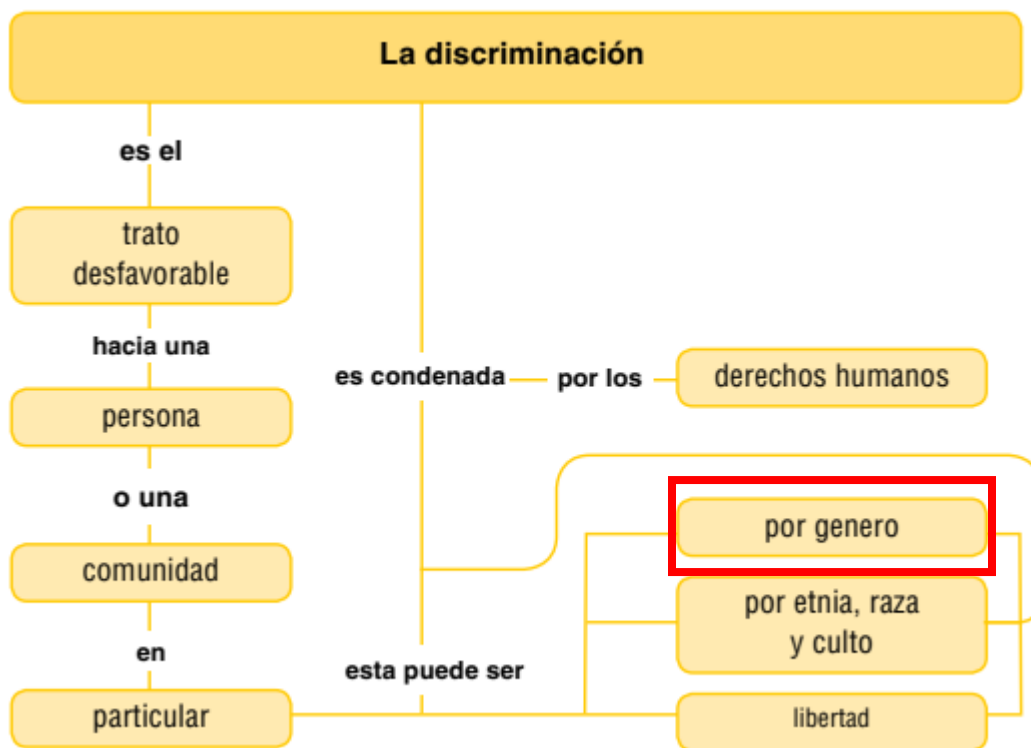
La discriminación

es el

trato desfavorable

hacia una

persona

o una

comunidad

en

particular

es condenada

por los

derechos humanos

esta puede ser

por genero

por etnia, raza y culto

libertad